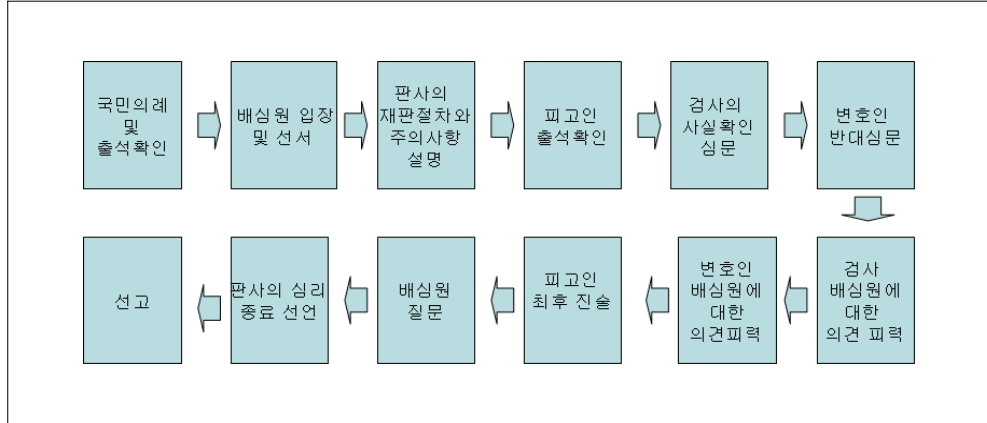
국민의례 및 출석확인

배심원 입장 및 선서

판사의 재판절차와 주의사항 설명

피고인 출석확인

검사의 사실확인 심문

변호인 반대심문

검사 배심원에 대한 의견 피력

변호인 배심원에 대한 의견피력

피고인 최후 진술

배심원 질문

판사의 심리 종료 선언

선고